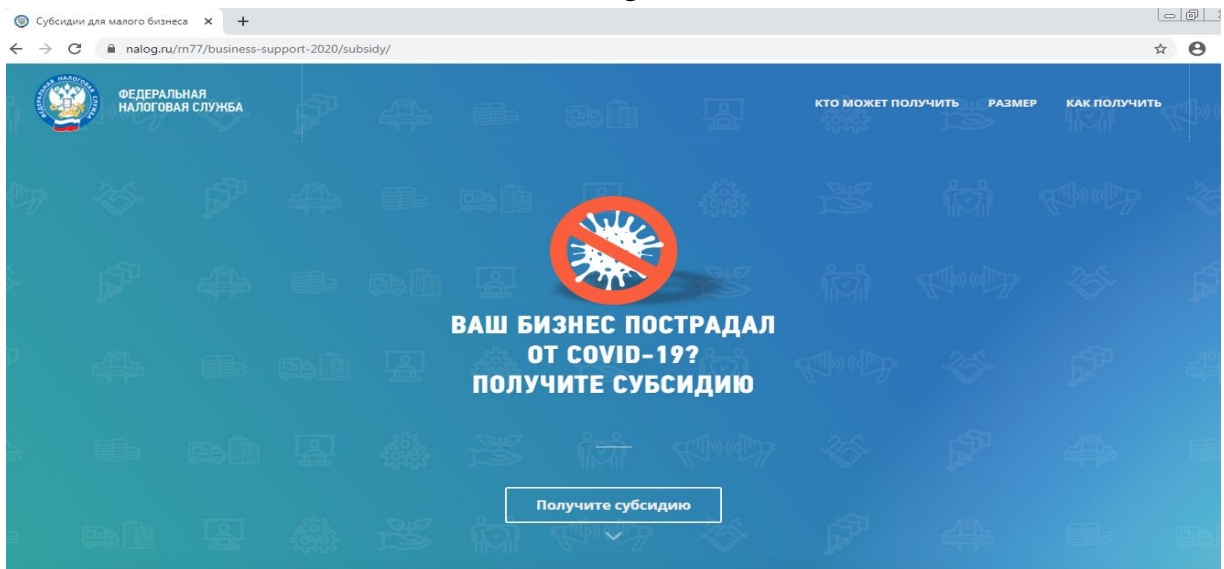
Субсидии для малого бизнеса ×
+
nalog.ru/rn77/business-support-2020/subsidy/

ФЕДЕРАЛЬНАЯ НАЛОГОВАЯ СЛУЖБА

КТО МОЖЕТ ПОЛУЧИТЬ
РАЗМЕР
КАК ПОЛУЧИТЬ

ВАШ БИЗНЕС ПОСТРАДАЛ ОТ COVID-19? ПОЛУЧИТЕ СУБСИДИЮ

Получите субсидию